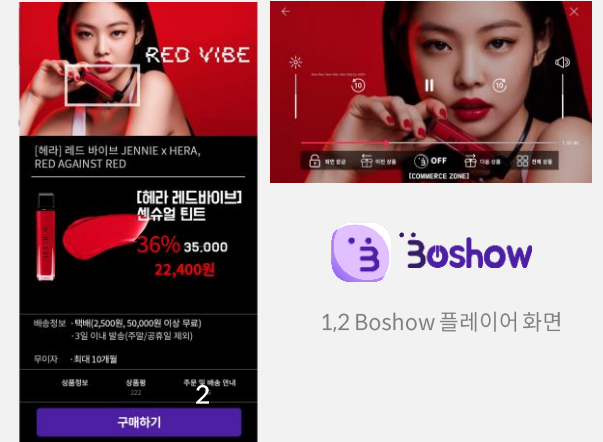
RED VIBE

[헤라] 레드 바이브 JENNIE x HERA, RED AGAINST RED

[헤라 레드바이브] 센슈얼 틴트

36% 35,000

22,400원

배송정보 · 택배(2,500원, 50,000원 이상 무료)
· 3일 이내 발송(주말/공휴일 제외)

무이자 · 최대 10개월

상품정보

상품평
222

주문 및 배송 안내

2

구매하기

10

10

OFF

[COMMERCE ZONE]

Boshow

1,2 Boshow 플레이어 화면